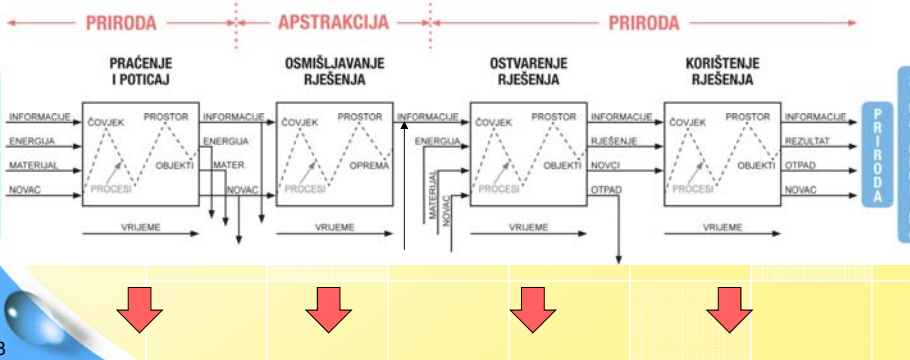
PRIRODA
APSTRAKCIJA
PRIRODA

PRAĆENJE I POTICAJ
INFORMACIJE
ENERGIJA
MATERIJAL
NOVAC
ČOVJEK
PROSTOR
OBJEKTI
PROCESI
VRIJEME

OSMIŠLJAVANJE RJEŠENJA
INFORMACIJE
ENERGIJA
MATER.
NOVAC
ČOVJEK
PROSTOR
OPREMA
PROCESI
VRIJEME

OSTVARENJE RJEŠENJA
INFORMACIJE
ENERGIJA
MATERIJAL
NOVAC
ČOVJEK
PROSTOR
OBJEKTI
PROCESI
VRIJEME
INFORMACIJE
RJEŠENJE
NOVCI
OTPAD

KORIŠTENJE RJEŠENJA
ČOVJEK
PROSTOR
OBJEKTI
PROCESI
VRIJEME
INFORMACIJE
REZULTAT
OTPAD
NOVAC

PRIRODA

8